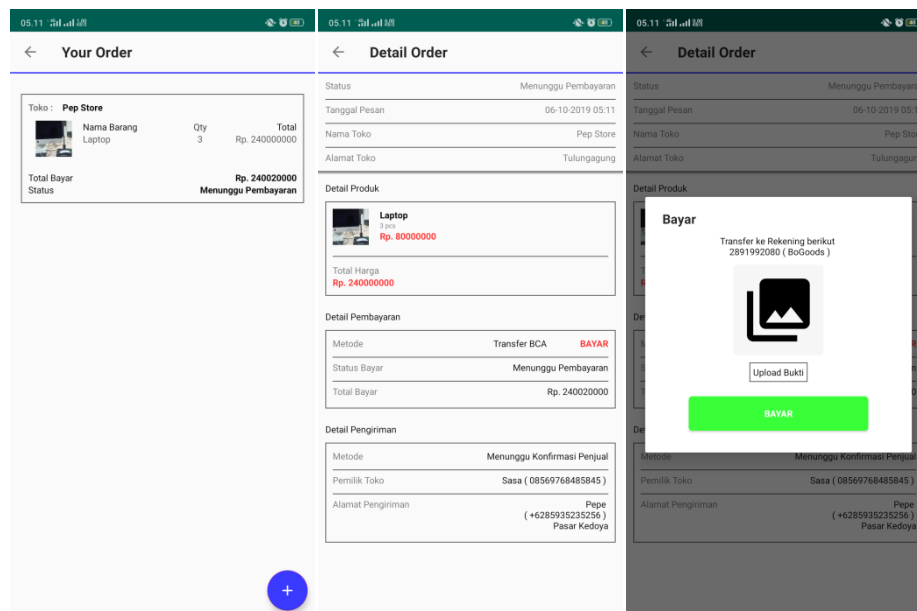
05.11

Your Order

Toko : Pep Store

| Nama Barang | Qty | Total |
|---|---|---|
| Laptop | 3 | Rp. 240000000 |

Total Bayar Rp. 240020000
Status Menunggu Pembayaran

+

05.11

Detail Order

Status Menunggu Pembayaran
Tanggal Pesan 06-10-2019 05:11
Nama Toko Pep Store
Alamat Toko Tulungagung

Detail Produk

Laptop
3 pcs
Rp. 80000000

Total Harga
Rp. 240000000

Detail Pembayaran

Metode Transfer BCA BAYAR
Status Bayar Menunggu Pembayaran
Total Bayar Rp. 240020000

Detail Pengiriman

Metode Menunggu Konfirmasi Penjual
Pemilik Toko Sasa ( 08569768485845 )
Alamat Pengiriman Pepe ( +6285935235256 ) Pasar Kedoya

05.11

Detail Order

Status Menunggu Pembaya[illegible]
Tanggal Pesan 06-10-2019 05.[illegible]
Nama Toko Pep Sto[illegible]
Alamat Toko Tulungagun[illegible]

Detail Produk

Bayar

Transfer ke Rekening berikut
2891992080 ( BoGoods )

Upload Bukti

BAYAR

Metode Menunggu Konfirmasi Penjual
Pemilik Toko Sasa ( 08569768485845 )
Alamat Pengiriman Pepe ( +6285935235256 ) Pasar Kedoya